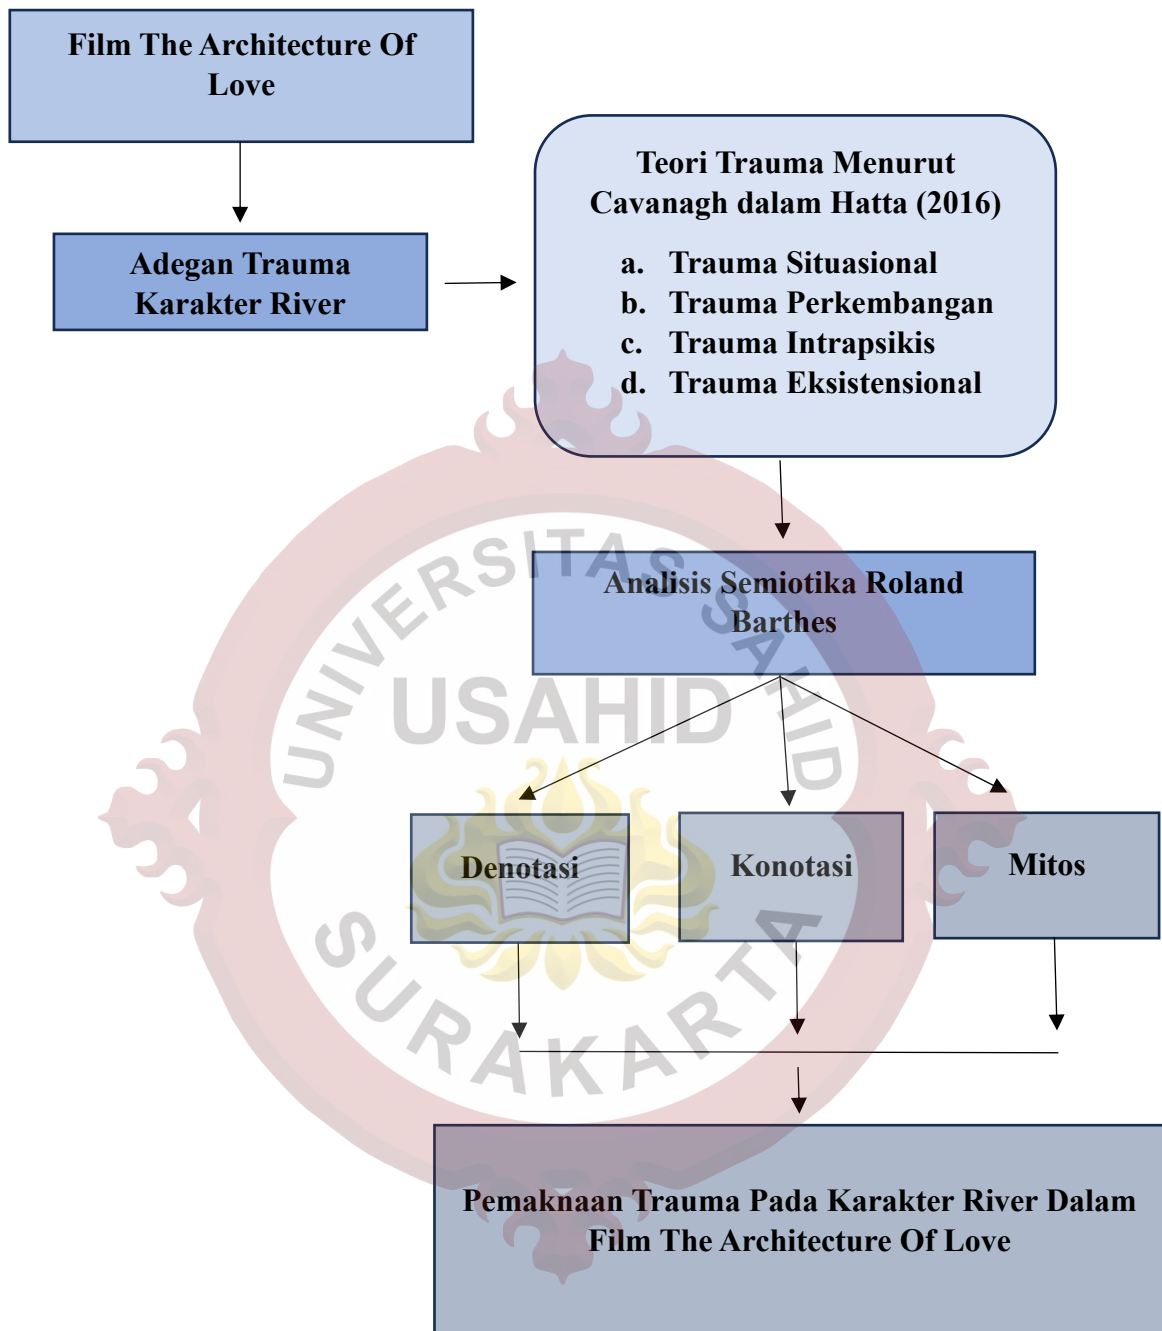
Film The Architecture Of Love

Adegan Trauma Karakter River

Teori Trauma Menurut Cavanagh dalam Hatta (2016)

a. Trauma Situasional
b. Trauma Perkembangan
c. Trauma Intrapsikis
d. Trauma Eksistensional

UNIVERSITAS SAHID USAHID SURAKARTA

Analisis Semiotika Roland Barthes

Denotasi

Konotasi

Mitos

Pemaknaan Trauma Pada Karakter River Dalam Film The Architecture Of Love